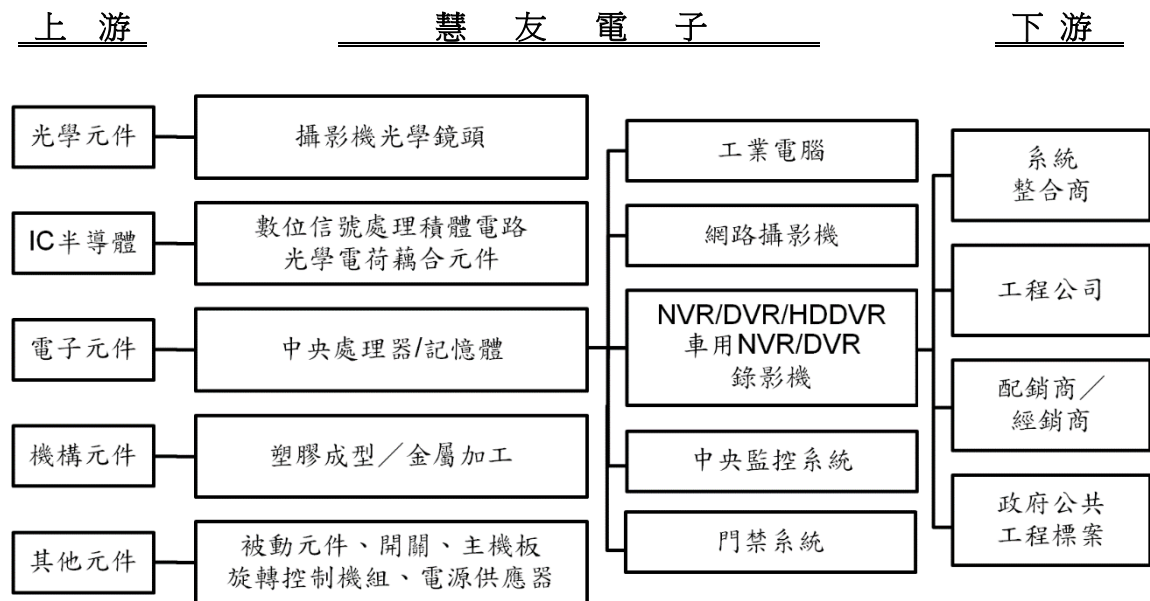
上 游

慧 友 電 子

下 游

光學元件

攝影機光學鏡頭

IC半導體

數位信號處理積體電路
光學電荷藕合元件

電子元件

中央處理器/記憶體

機構元件

塑膠成型／金屬加工

其他元件

被動元件、開關、主機板
旋轉控制機組、電源供應器

工業電腦

網路攝影機

NVR/DVR/HDDVR
車用NVR/DVR
錄影機

中央監控系統

門禁系統

系統
整合商

工程公司

配銷商／
經銷商

政府公共
工程標案